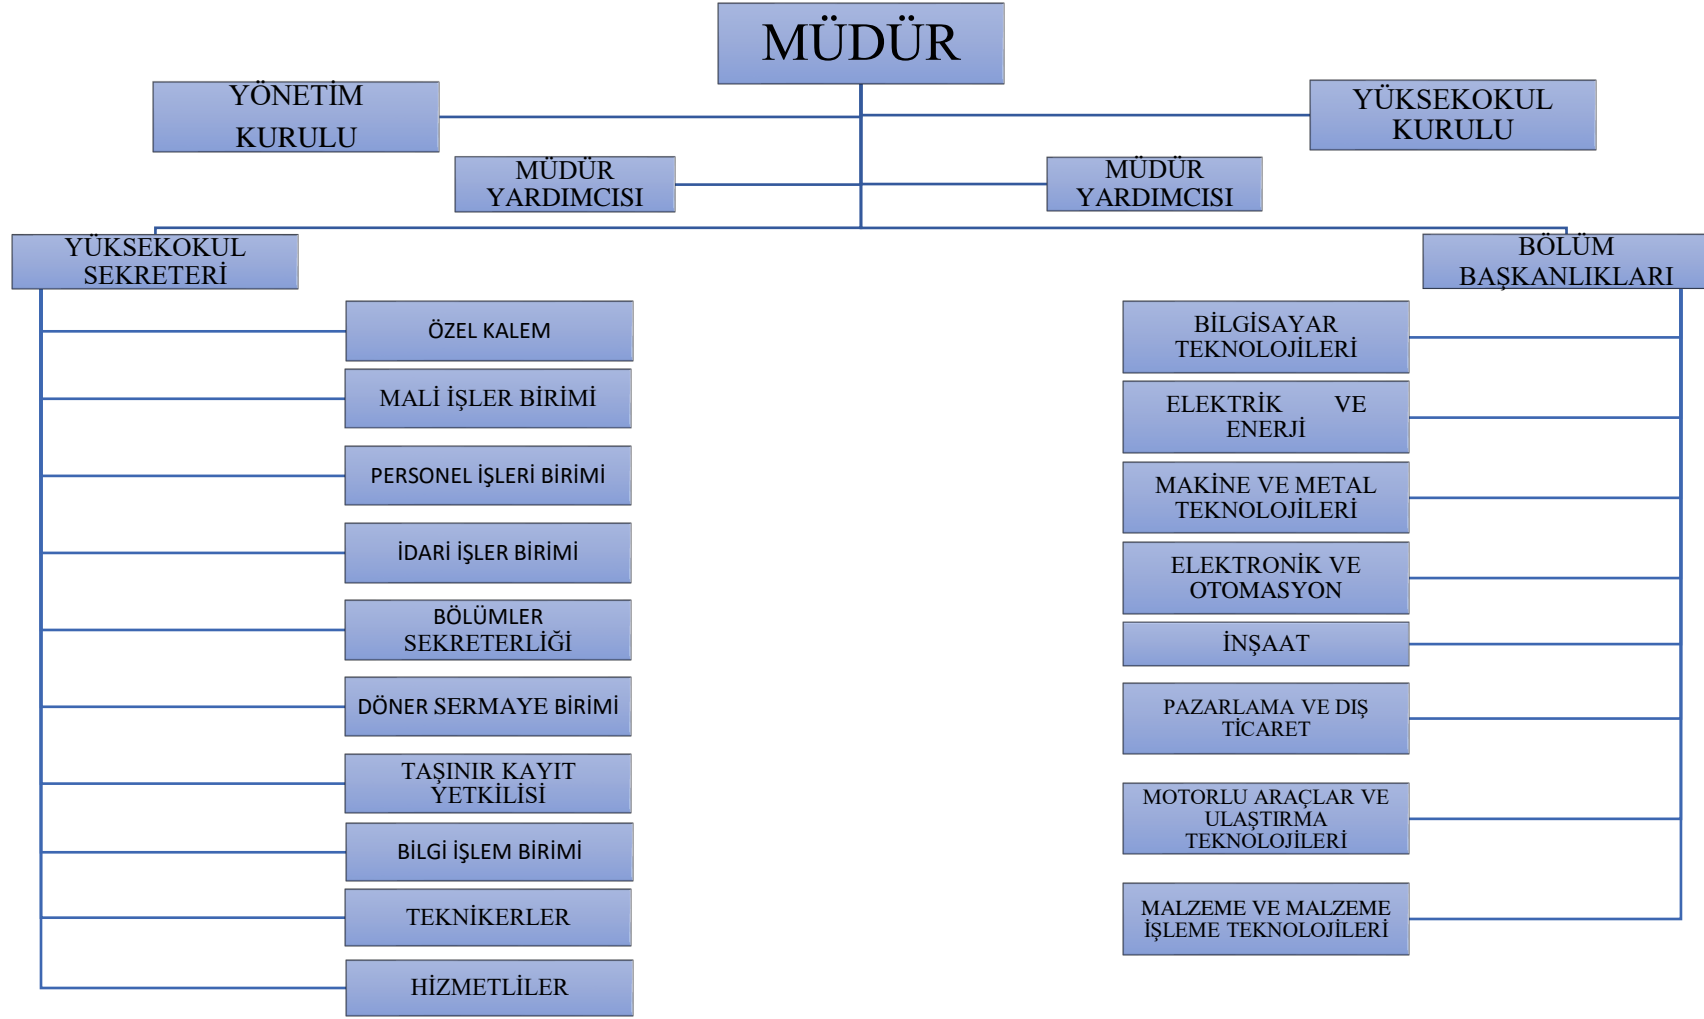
MÜDÜR

YÖNETİM KURULU

YÜKSEKOKUL KURULU

MÜDÜR YARDIMCISI

MÜDÜR YARDIMCISI

YÜKSEKOKUL SEKRETERİ

BÖLÜM BAŞKANLIKLARI

ÖZEL KALEM

MALİ İŞLER BİRİMİ

PERSONEL İŞLERİ BİRİMİ

İDARİ İŞLER BİRİMİ

BÖLÜMLER SEKRETERLİĞİ

DÖNER SERMAYE BİRİMİ

TAŞINIR KAYIT YETKİLİSİ

BİLGİ İŞLEM BİRİMİ

TEKNİKERLER

HİZMETLİLER

BİLGİSAYAR TEKNOLOJİLERİ

ELEKTRİK VE ENERJİ

MAKİNE VE METAL TEKNOLOJİLERİ

ELEKTRONİK VE OTOMASYON

İNŞAAT

PAZARLAMA VE DIŞ TİCARET

MOTORLU ARAÇLAR VE ULAŞTIRMA TEKNOLOJİLERİ

MALZEME VE MALZEME İŞLEME TEKNOLOJİLERİ